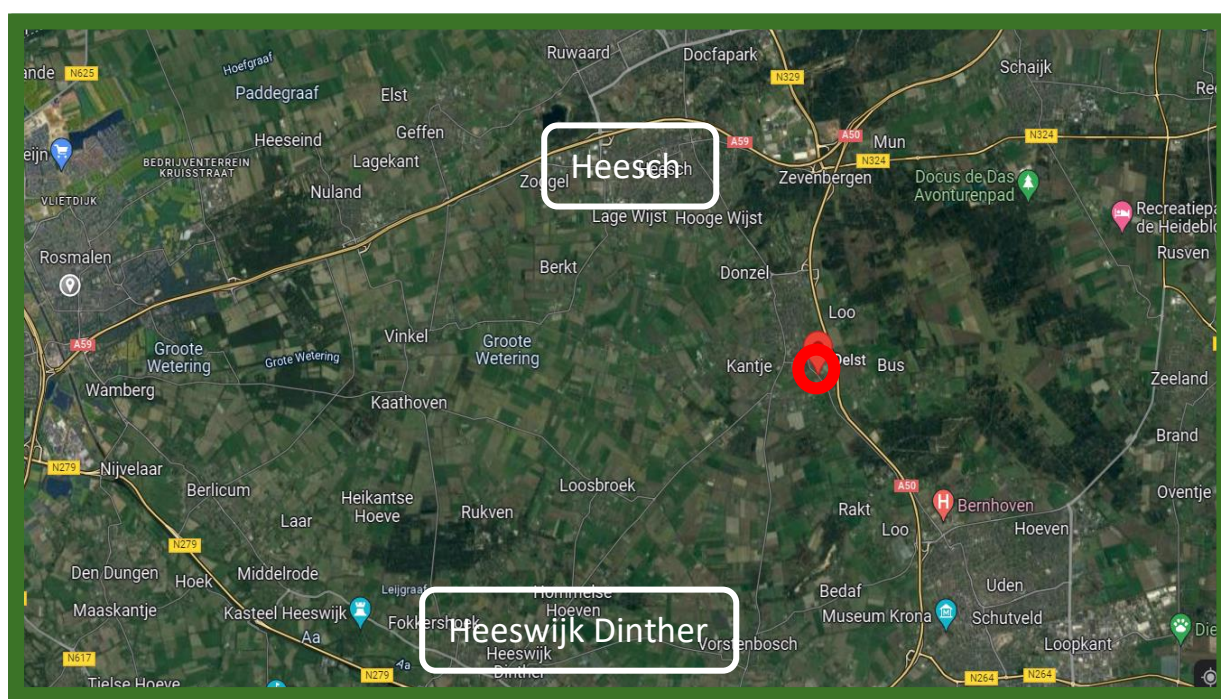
ande N625 Hoefgraaf Paddegraaf Elst Ruwaard Docfapark N329 Schaijk Re

Heeseind Geffen Lagekant Nuland Zoggel Heesch Heesch A59 A50 Mun N324 N324 Zevenbergen Docus de Das Avonturenpad Recreatiepa de Heidebl

eijn BEDRIJVENTERREIN KRUISSTRAAT VLIETDIJK Lage Wijst Hooge Wijst Rusven

Rosmalen Berkt Donzel Loo

A59 Groote Wetering Grote Wetering Vinkel Groote Wetering Kantje Delst Bus Zeeland

Wamberg Kaathoven Brand

N279 Nijvelaar Berlicum Heikantse Hoeve Loosbroek A50 Rakt Bernhoven Oventje

Laar Rukven Loo Hoeven

N279 Den Dungen Hoek Middelrode Bedaf Uden

Maaskantje Kasteel Heeswijk Leijgraaf Hommelse Hoeven Museum Krona Schutveld

Aa Fokkershoek Heeswijk Dinther Heeswijk Dinther Vorstenbosch Loopkant

N617 Tielse Hoeve N279 Aa N264 N264